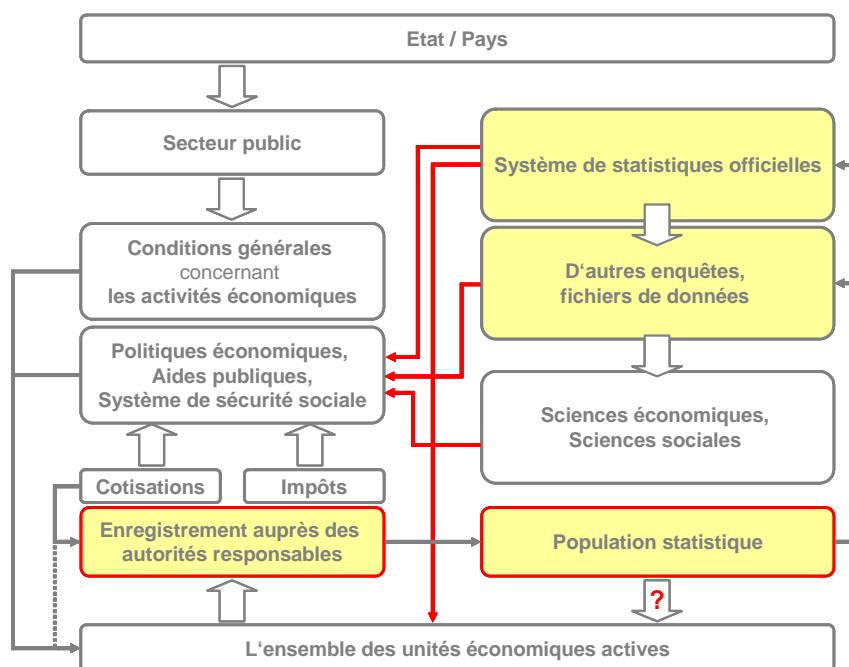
Etat / Pays

Secteur public

Système de statistiques officielles

Conditions générales concernant les activités économiques

D‘autres enquêtes, fichiers de données

Politiques économiques, Aides publiques, Système de sécurité sociale

Sciences économiques, Sciences sociales

Cotisations

Impôts

Enregistrement auprès des autorités responsables

Population statistique

?

L‘ensemble des unités économiques actives